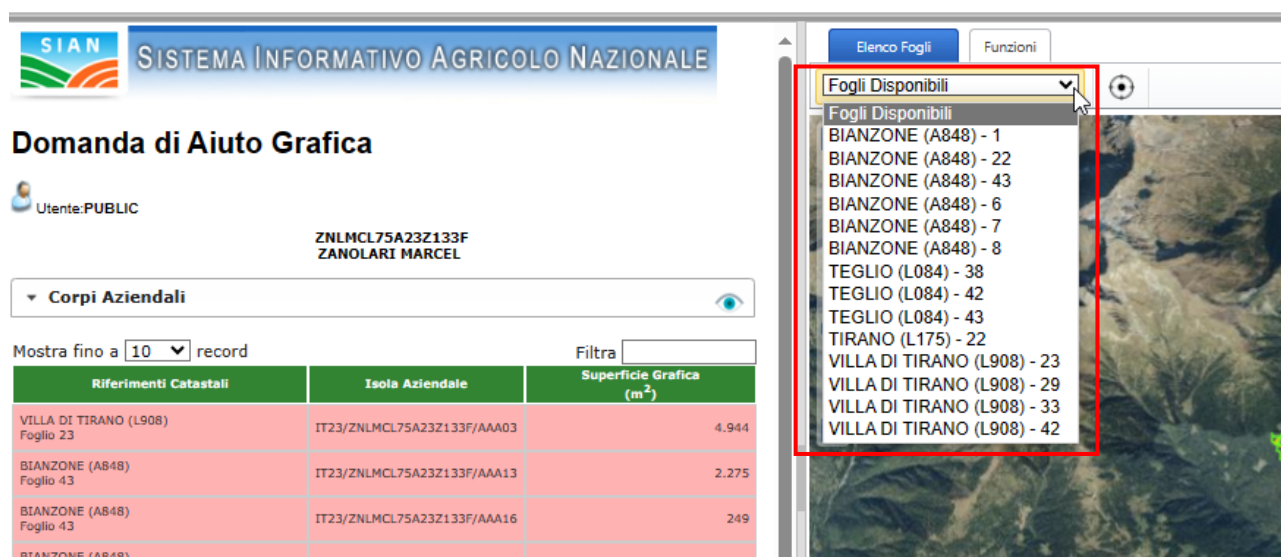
SIAN SISTEMA INFORMATIVO AGRICOLO NAZIONALE

Domanda di Aiuto Grafica

Utente:PUBLIC

ZNLMCL75A23Z133F
ZANOLARI MARCEL

Corpi Aziendali

Mostra fino a 10 record

Filtra

| Riferimenti Catastali | Isola Aziendale | Superficie Grafica ($m^2$) |
|---|---|---|
| VILLA DI TIRANO (L908) Foglio 23 | IT23/ZNLMCL75A23Z133F/AAA03 | 4.944 |
| BIANZONE (A848) Foglio 43 | IT23/ZNLMCL75A23Z133F/AAA13 | 2.275 |
| BIANZONE (A848) Foglio 43 | IT23/ZNLMCL75A23Z133F/AAA16 | 249 |
| BIANZONE (A848) | | |

Elenco Fogli
Funzioni

Fogli Disponibili

Fogli Disponibili
BIANZONE (A848) - 1
BIANZONE (A848) - 22
BIANZONE (A848) - 43
BIANZONE (A848) - 6
BIANZONE (A848) - 7
BIANZONE (A848) - 8
TEGLIO (L084) - 38
TEGLIO (L084) - 42
TEGLIO (L084) - 43
TIRANO (L175) - 22
VILLA DI TIRANO (L908) - 23
VILLA DI TIRANO (L908) - 29
VILLA DI TIRANO (L908) - 33
VILLA DI TIRANO (L908) - 42